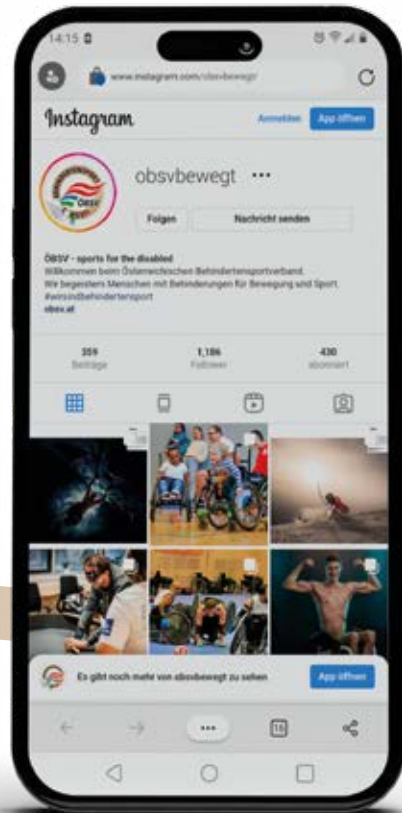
14:15

www.instagram.com/obsvbewegt/

Instagram

Anmelden

App öffnen

obsvbewegt ···

ÖBSV

Folgen

Nachricht senden

ÖBSV - sports for the disabled
Willkommen beim Österreichischen Behindertensportverband.
Wir begeistern Menschen mit Behinderungen für Bewegung und Sport.
#wirsindbehindertensport
obsv.at

359
Beiträge

1.186
Follower

430
abonniert

Es gibt noch mehr von obsvbewegt zu sehen

App öffnen

···

16